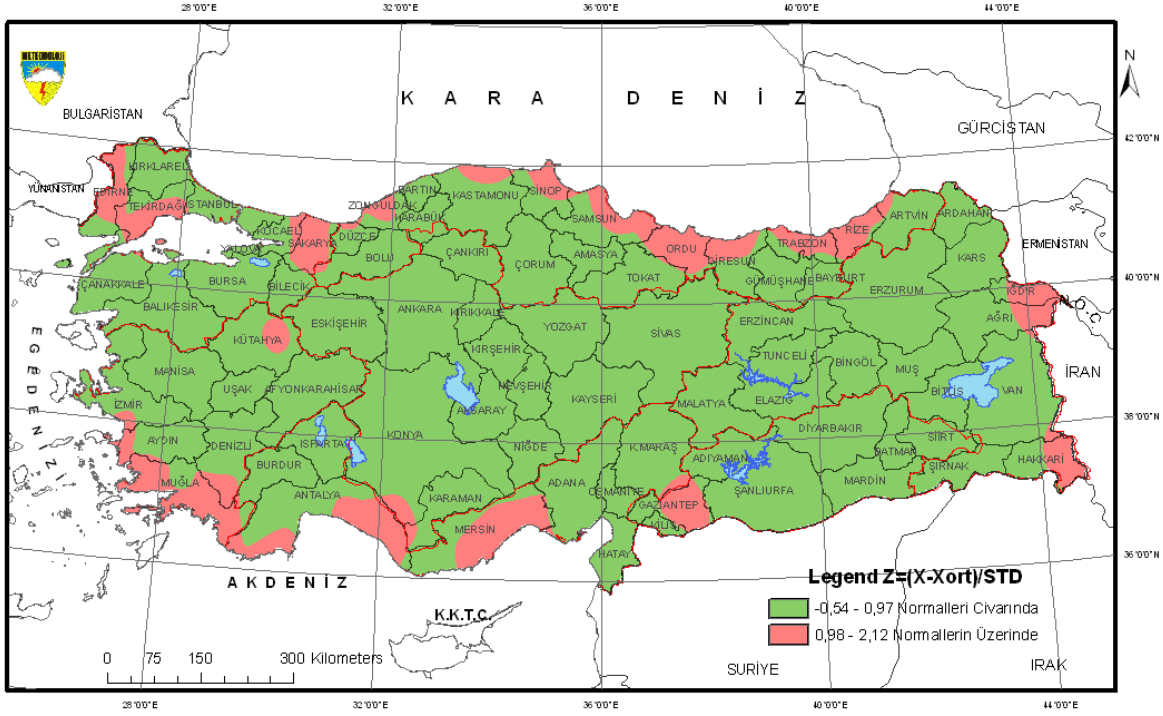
28°0'0"E 32°0'0"E 36°0'0"E 40°0'0"E 44°0'0"E

METEOROLOJİ

N

K A R A D E N İ Z

BULGARİSTAN

GÜRCİSTAN

42°0'0"N

YUNANİSTAN

KIRKLARELİ
EDİRNE
TEKİRDAĞ
İSTANBUL
KOCAELİ
YALOVA
SAKARYA
DÜZCE
ZONGULDAK
BARTIN
KARABÜK
KASTAMONU
SİNOP
SAMSUN
ORDU
GİRESUN
TRABZON
RİZE
ARTVİN
ARDAHAN
ERMENİSTAN
KARS
IĞDIR
N.Ç.
AĞRI
ERZURUM
BAYBURT
GÜMÜŞHANE
TOKAT
AMASYA
ÇORUM
ÇANKIRI
BOLU
BİLECİK
BURSA
ÇANAKKALE
BALIKESİR
KÜTAHYA
ESKİŞEHİR
ANKARA
KIRIKKALE
YOZGAT
SİVAS
ERZİNCAN
TUNCELİ
BİNGÖL
MUŞ
BİTLİS
VAN
İRAN
KIRŞEHİR
NEVŞEHİR
AKSARAY
KAYSERİ
MALATYA
ELAZIĞ
MANİSA
UŞAK
AFYONKARAHİSAR
İZMİR
AYDIN
DENİZLİ
ISPARTA
KONYA
NİĞDE
K.MARAŞ
ADIYAMAN
DİYARBAKIR
SİİRT
BATMAN
ŞIRNAK
HAKKARİ
MUĞLA
BURDUR
ANTALYA
KARAMAN
ADANA
OSMANİYE
GAZİANTEP
ŞANLIURFA
MARDİN
KİLİS
MERSİN
HATAY

E G E D E N İ Z İ

40°0'0"N
38°0'0"N
36°0'0"N

A K D E N İ Z

K.K.T.C.

Legend Z=(X-Xort)/STD
-0,54 - 0,97 Normalleri Civarında
0,98 - 2,12 Normallerin Üzerinde

0 75 150 300 Kilometers

SURİYE
IRAK

28°0'0"E 32°0'0"E 36°0'0"E 40°0'0"E 44°0'0"E